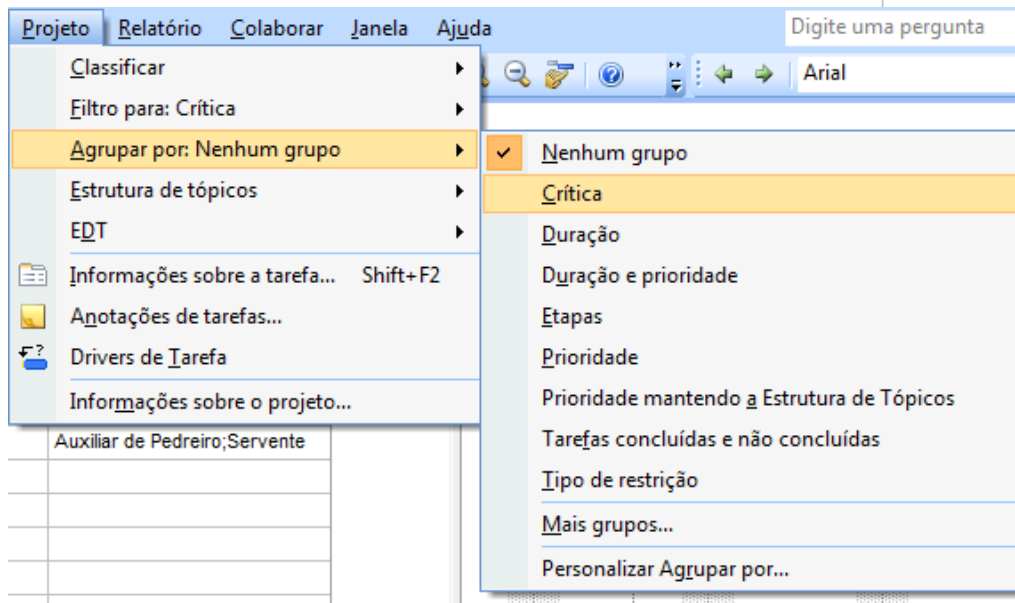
Projeto Relatório Colaborar Janela Ajuda

Digite uma pergunta

Arial

Classificar
Filtro para: Crítica
Agrupar por: Nenhum grupo
Estrutura de tópicos
EDT
Informações sobre a tarefa... Shift+F2
Anotações de tarefas...
Drivers de Tarefa
Informações sobre o projeto...

Nenhum grupo
Crítica
Duração
Duração e prioridade
Etapas
Prioridade
Prioridade mantendo a Estrutura de Tópicos
Tarefas concluídas e não concluídas
Tipo de restrição
Mais grupos...
Personalizar Agrupar por...

Auxiliar de Pedreiro;Servente